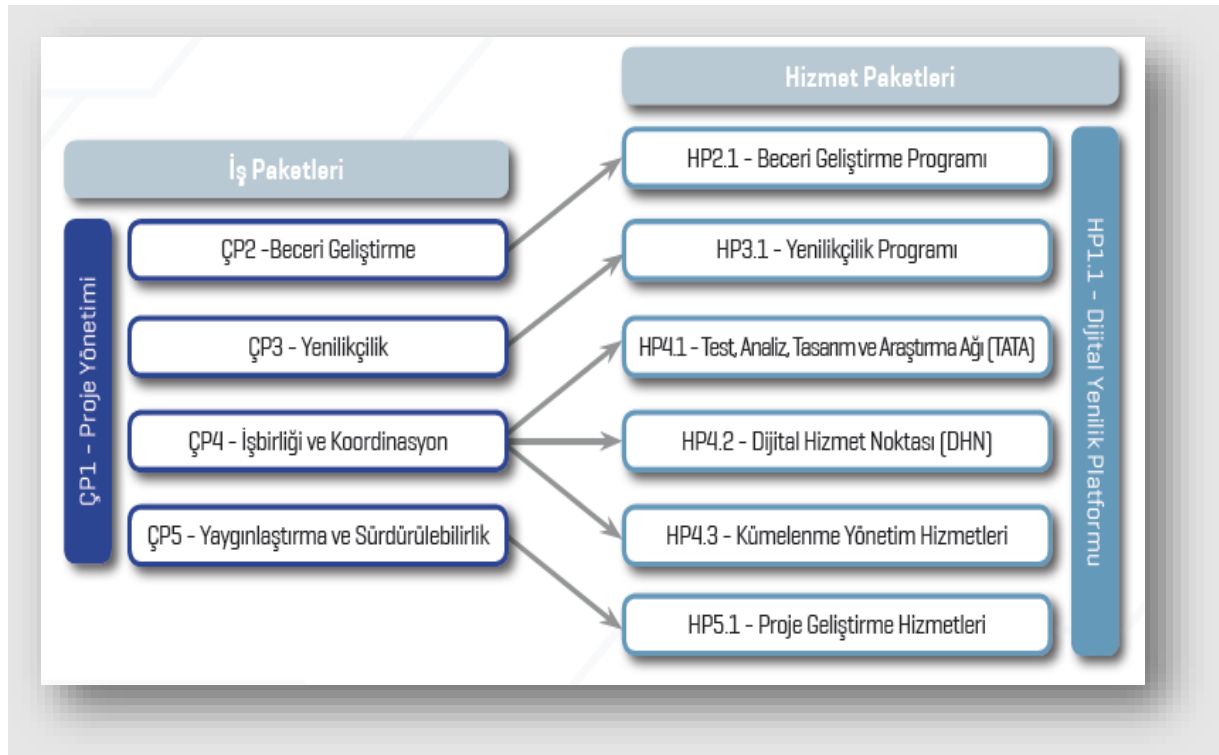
İş Paketleri

ÇP1 – Proje Yönetimi

ÇP2 -Beceri Geliştirme

ÇP3 - Yenilikçilik

ÇP4 - İşbirliği ve Koordinasyon

ÇP5 - Yaygınlaştırma ve Sürdürülebilirlik

Hizmet Paketleri

HP2.1 - Beceri Geliştirme Programı

HP3.1 - Yenilikçilik Programı

HP4.1 - Test, Analiz, Tasarım ve Araştırma Ağı (TATA)

HP4.2 - Dijital Hizmet Noktası (DHN)

HP4.3 - Kümelenme Yönetim Hizmetleri

HP5.1 - Proje Geliştirme Hizmetleri

HP1.1 – Dijital Yenilik Platformu